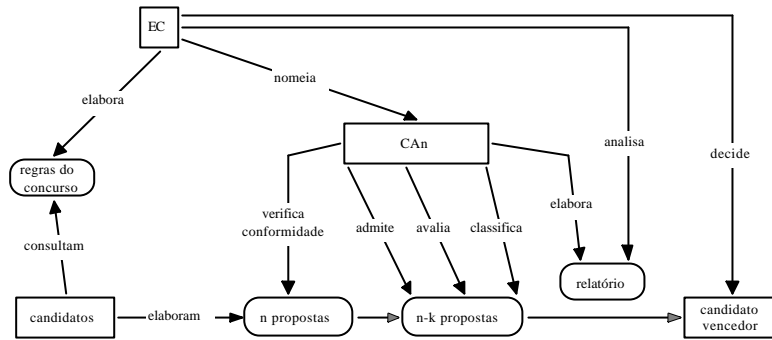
EC

elabora

nomeia

CAn

analisa

decide

regras do concurso

verifica conformidade

admite

avalia

classifica

elabora

consultam

relatório

candidatos

elaboram

n propostas

n-k propostas

candidato vencedor